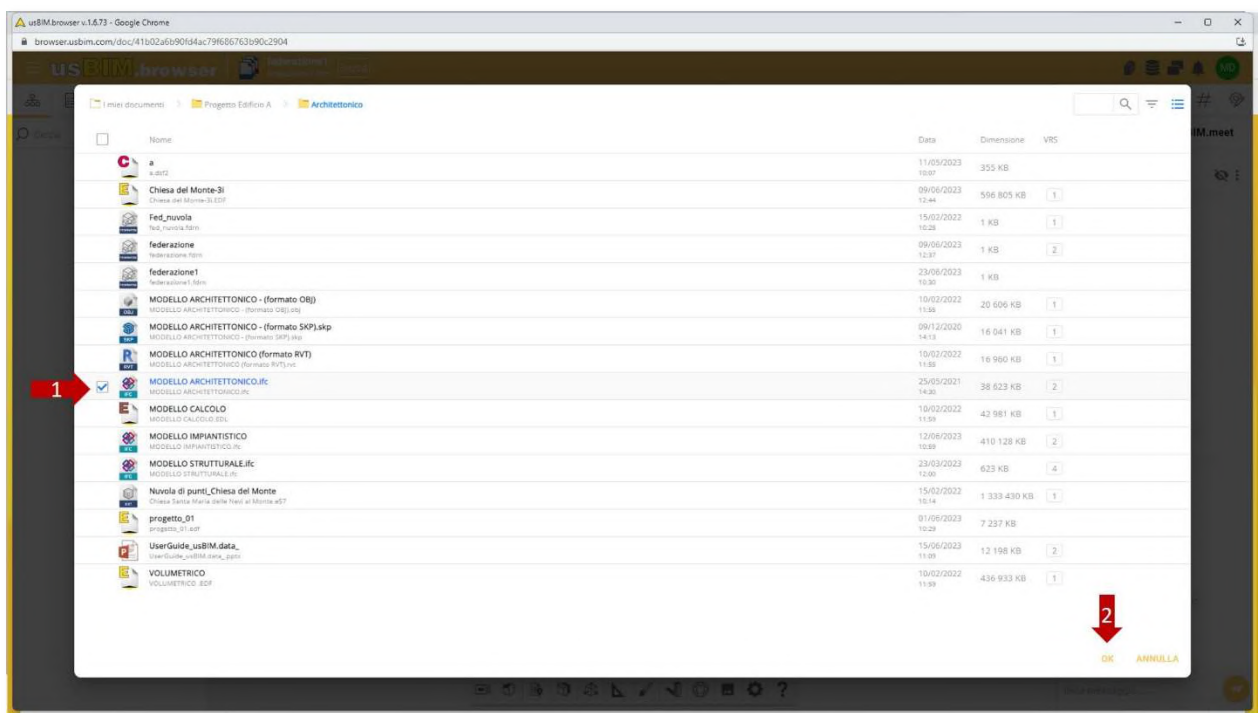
usBIM.browser v.1.6.73 - Google Chrome
browser.usbim.com/doc/41b02a6b90fd4ac79f686763b90c2904

usBIM.browser federazione1

I miei documenti > Progetto Edificio A > Architettonico

IM.meet

| | Nome | Data | Dimensione | VRS |
|---|---|---|---|---|
| | a<br>a.dcf2 | 11/05/2023<br>10:07 | 355 KB | |
| | Chiesa del Monte-3i<br>Chiesa del Monte-3i.EDF | 09/06/2023<br>12:44 | 596 805 KB | 1 |
| | Fed_nuvola<br>fed_nuvola.fdm | 15/02/2022<br>10:26 | 1 KB | 1 |
| | federazione<br>federazione.fdm | 09/06/2023<br>12:37 | 1 KB | 2 |
| | federazione1<br>federazione1.fdm | 23/06/2023<br>10:30 | 1 KB | |
| | MODELLO ARCHITETTONICO - (formato OBJ)<br>MODELLO ARCHITETTONICO - (formato OBJ).obj | 10/02/2022<br>11:56 | 20 606 KB | 1 |
| | MODELLO ARCHITETTONICO - (formato SKP).skp<br>MODELLO ARCHITETTONICO - (formato SKP).skp | 09/12/2020<br>14:13 | 16 041 KB | 1 |
| | MODELLO ARCHITETTONICO (formato RVT)<br>MODELLO ARCHITETTONICO (formato RVT).rvt | 10/02/2022<br>11:55 | 16 980 KB | 1 |
| ☑ | MODELLO ARCHITETTONICO.ifc<br>MODELLO ARCHITETTONICO.ifc | 25/05/2021<br>14:30 | 38 623 KB | 2 |
| | MODELLO CALCOLO<br>MODELLO CALCOLO.EDL | 10/02/2022<br>11:55 | 42 981 KB | 1 |
| | MODELLO IMPIANTISTICO<br>MODELLO IMPIANTISTICO.ifc | 12/06/2023<br>10:59 | 410 128 KB | 2 |
| | MODELLO STRUTTURALE.ifc<br>MODELLO STRUTTURALE.ifc | 23/03/2023<br>12:00 | 623 KB | 4 |
| | Nuvola di punti_Chiesa del Monte<br>Chiesa Santa Maria delle Nevi al Monte.e57 | 15/02/2022<br>10:14 | 1 333 430 KB | 1 |
| | progetto_01<br>progetto_01.edf | 01/06/2023<br>10:29 | 7 237 KB | |
| | UserGuide_usBIM.data_<br>UserGuide_usBIM.data_.pptx | 15/06/2023<br>11:09 | 12 198 KB | 2 |
| | VOLUMETRICO<br>VOLUMETRICO.EDF | 10/02/2022<br>11:59 | 436 933 KB | 1 |

1
2
OK ANNULLA